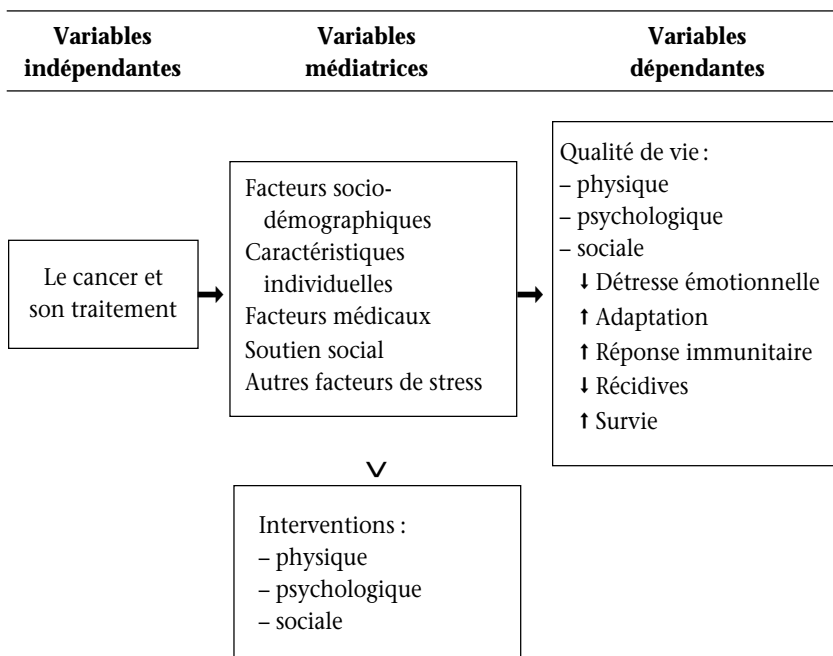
Variables indépendantes

Variables médiatrices

Variables dépendantes

Le cancer et son traitement

Facteurs sociodémographiques
Caractéristiques individuelles
Facteurs médicaux
Soutien social
Autres facteurs de stress

Qualité de vie :
– physique
– psychologique
– sociale
↓ Détresse émotionnelle
↑ Adaptation
↑ Réponse immunitaire
↓ Récidives
↑ Survie

Interventions :
– physique
– psychologique
– sociale